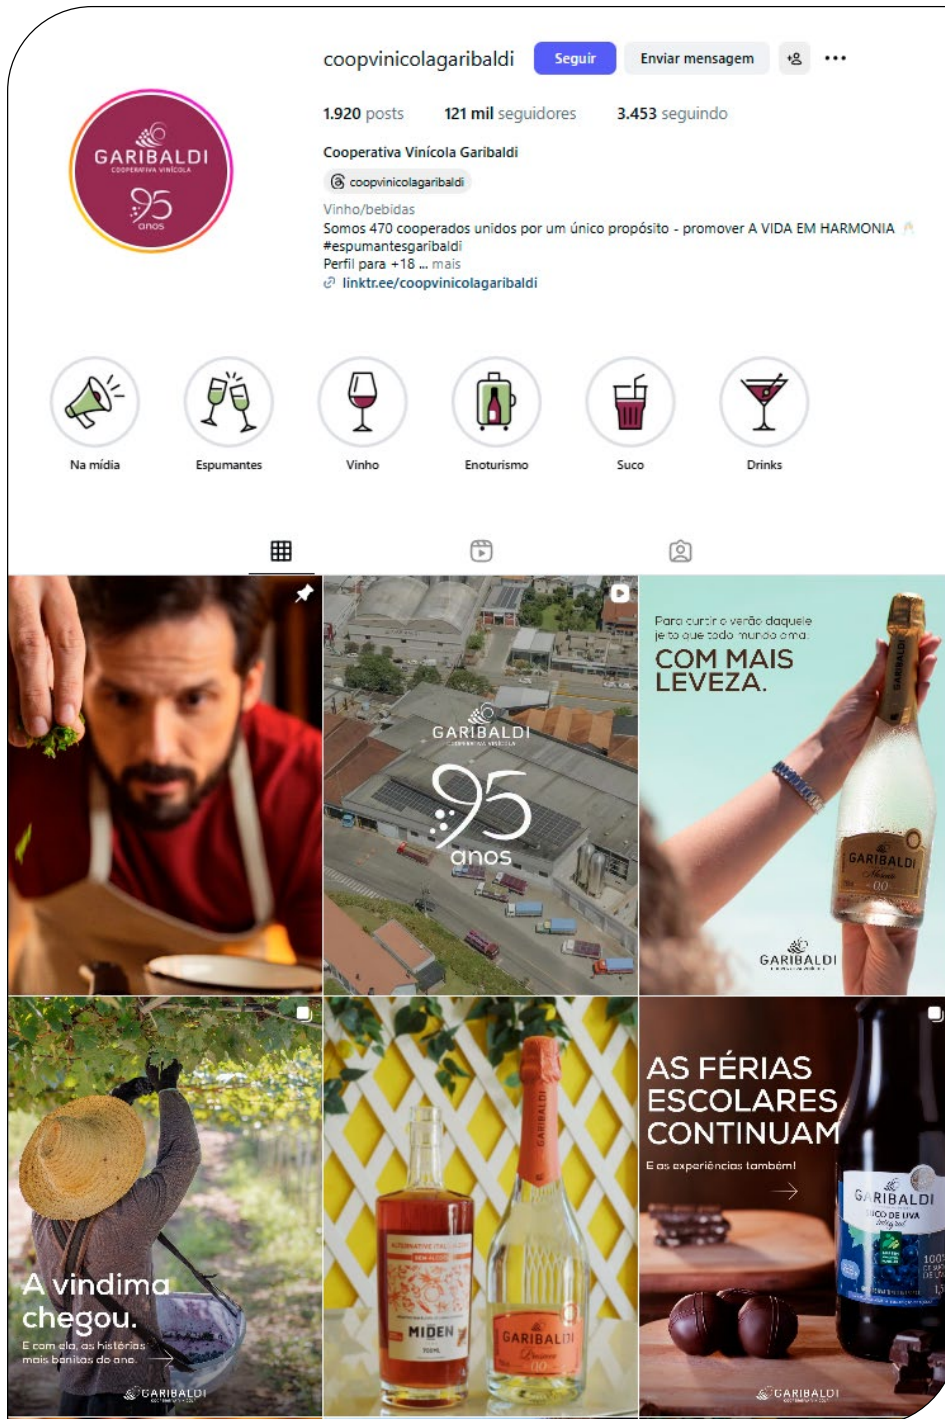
GARIBALDI
COOPERATIVA VINÍCOLA
95
anos

coopvinicolagaribaldi Seguir Enviar mensagem

1.920 posts 121 mil seguidores 3.453 seguindo

Cooperativa Vinícola Garibaldi

coopvinicolagaribaldi

Vinho/bebidas
Somos 470 cooperados unidos por um único propósito - promover A VIDA EM HARMONIA
#espumantesgaribaldi
Perfil para +18 ... mais
linktr.ee/coopvinicolagaribaldi

Na mídia
Espumantes
Vinho
Enoturismo
Suco
Drinks

GARIBALDI
95
anos

Para curtir o verão daquele jeito que todo mundo ama.
COM MAIS LEVEZA.
GARIBALDI
GARIBALDI

A vindima chegou.
E com ela, as histórias mais bonitas do ano.
GARIBALDI

MIDEN
GARIBALDI

AS FÉRIAS ESCOLARES CONTINUAM
E as experiências também!
GARIBALDI
SUCO DE UVA
GARIBALDI